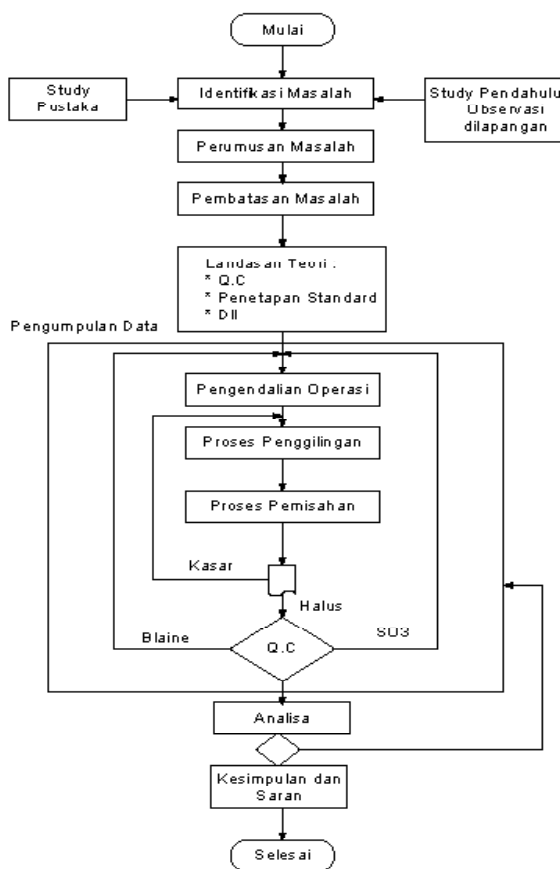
Mulai

Study Pustaka

Identifikasi Masalah

Study Pendahulu Observasi dilapangan

Perumusan Masalah

Pembatasan Masalah

Landasan Teori :
* Q.C
* Penetapan Standard
* Dll

Pengumpulan Data

Pengendalian Operasi

Proses Penggilingan

Proses Pemisahan

Kasar

Halus

Blaine

Q.C

SO3

Analisa

Kesimpulan dan Saran

Selesai